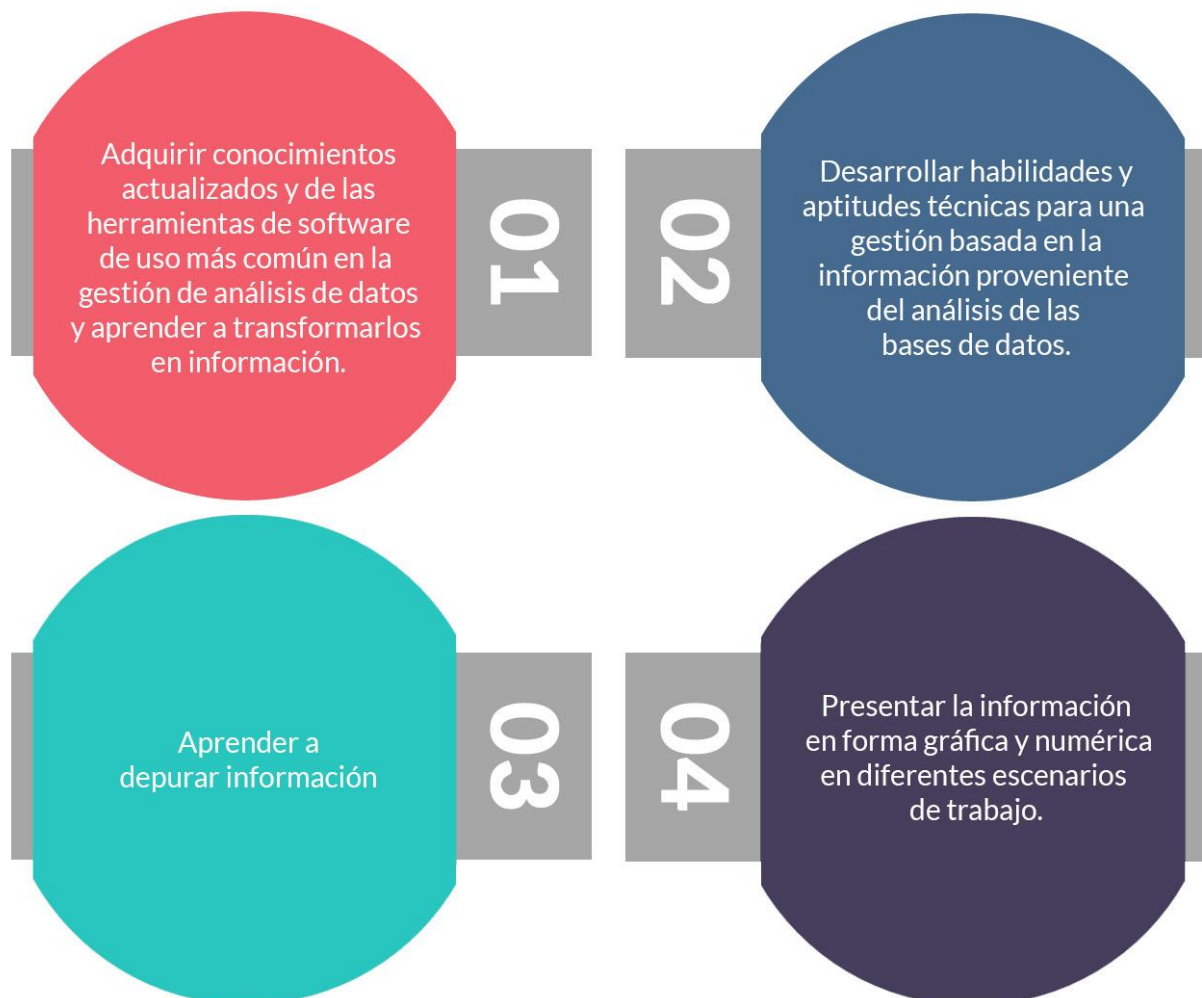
Adquirir conocimientos actualizados y de las herramientas de software de uso más común en la gestión de análisis de datos y aprender a transformarlos en información.

01

02

Desarrollar habilidades y aptitudes técnicas para una gestión basada en la información proveniente del análisis de las bases de datos.

Aprender a depurar información

03

04

Presentar la información en forma gráfica y numérica en diferentes escenarios de trabajo.